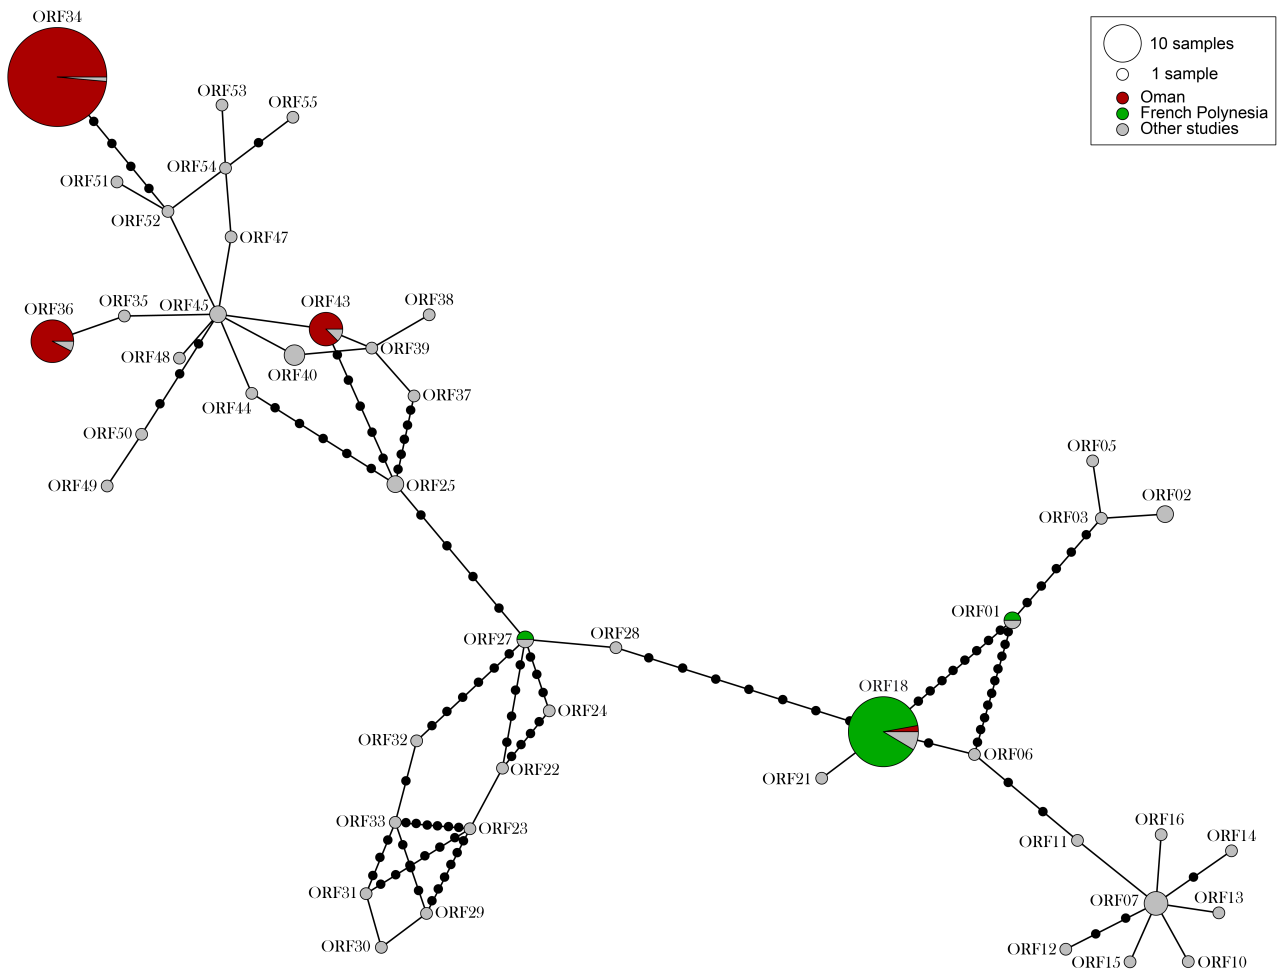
10 samples
1 sample
Oman
French Polynesia
Other studies

ORF34
ORF53
ORF55
ORF54
ORF51
ORF52
ORF47
ORF36
ORF35
ORF45
ORF43
ORF38
ORF48
ORF39
ORF40
ORF37
ORF44
ORF50
ORF25
ORF49
ORF05
ORF02
ORF03
ORF01
ORF27
ORF28
ORF18
ORF24
ORF32
ORF22
ORF06
ORF21
ORF33
ORF23
ORF11
ORF16
ORF14
ORF31
ORF13
ORF07
ORF29
ORF30
ORF12
ORF15
ORF10